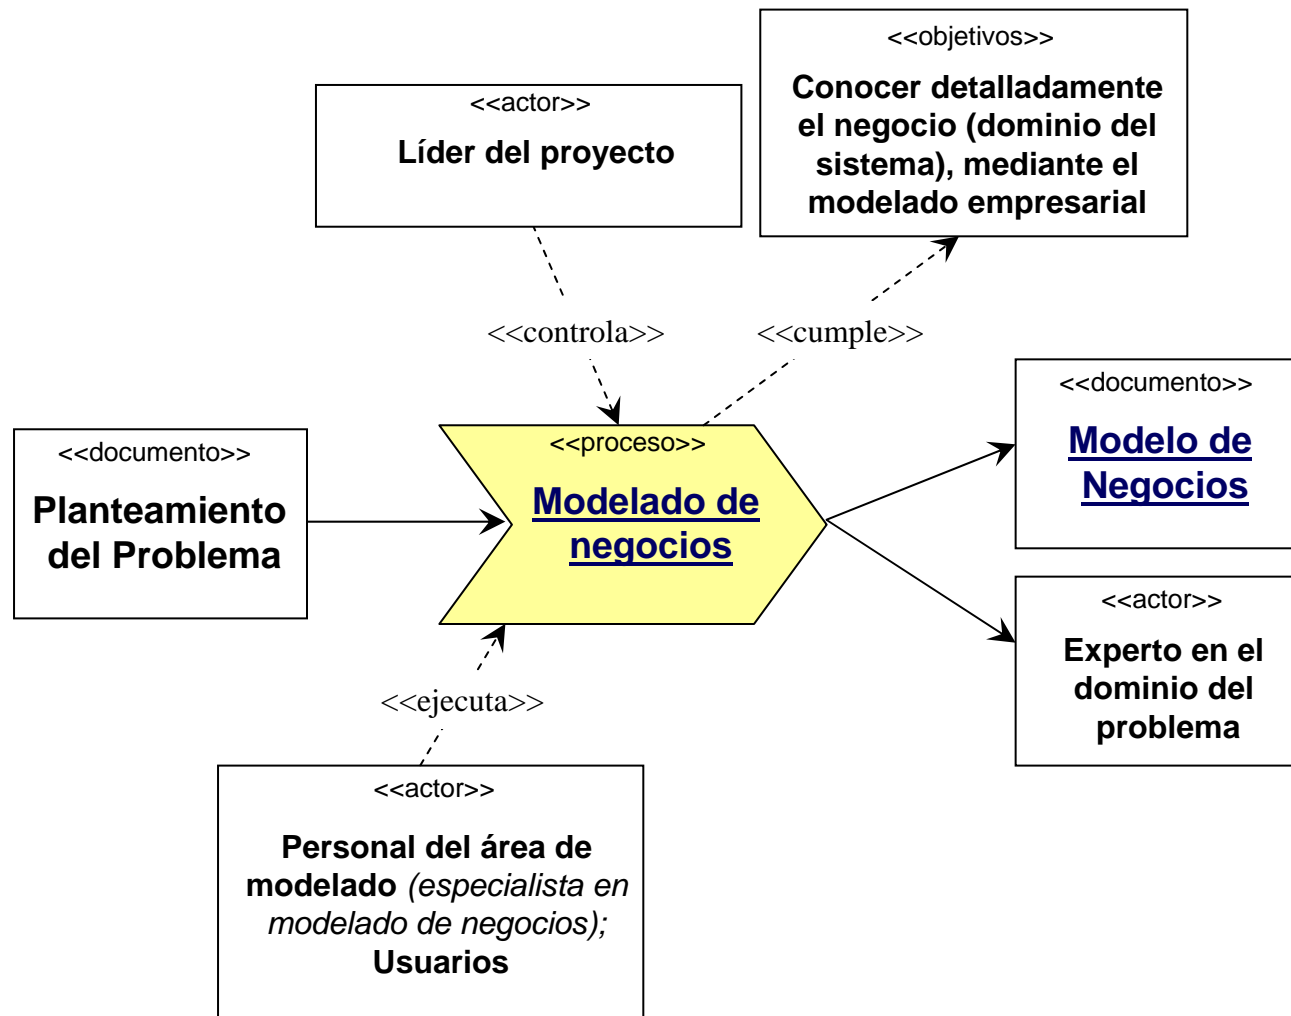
<<actor>>
Líder del proyecto

<<objetivos>>
Conocer detalladamente el negocio (dominio del sistema), mediante el modelado empresarial

<<controla>>

<<cumple>>

<<documento>>
Planteamiento del Problema

<<proceso>>
Modelado de negocios

<<documento>>
Modelo de Negocios

<<actor>>
Experto en el dominio del problema

<<ejecuta>>

<<actor>>
Personal del área de modelado *(especialista en modelado de negocios);* Usuarios